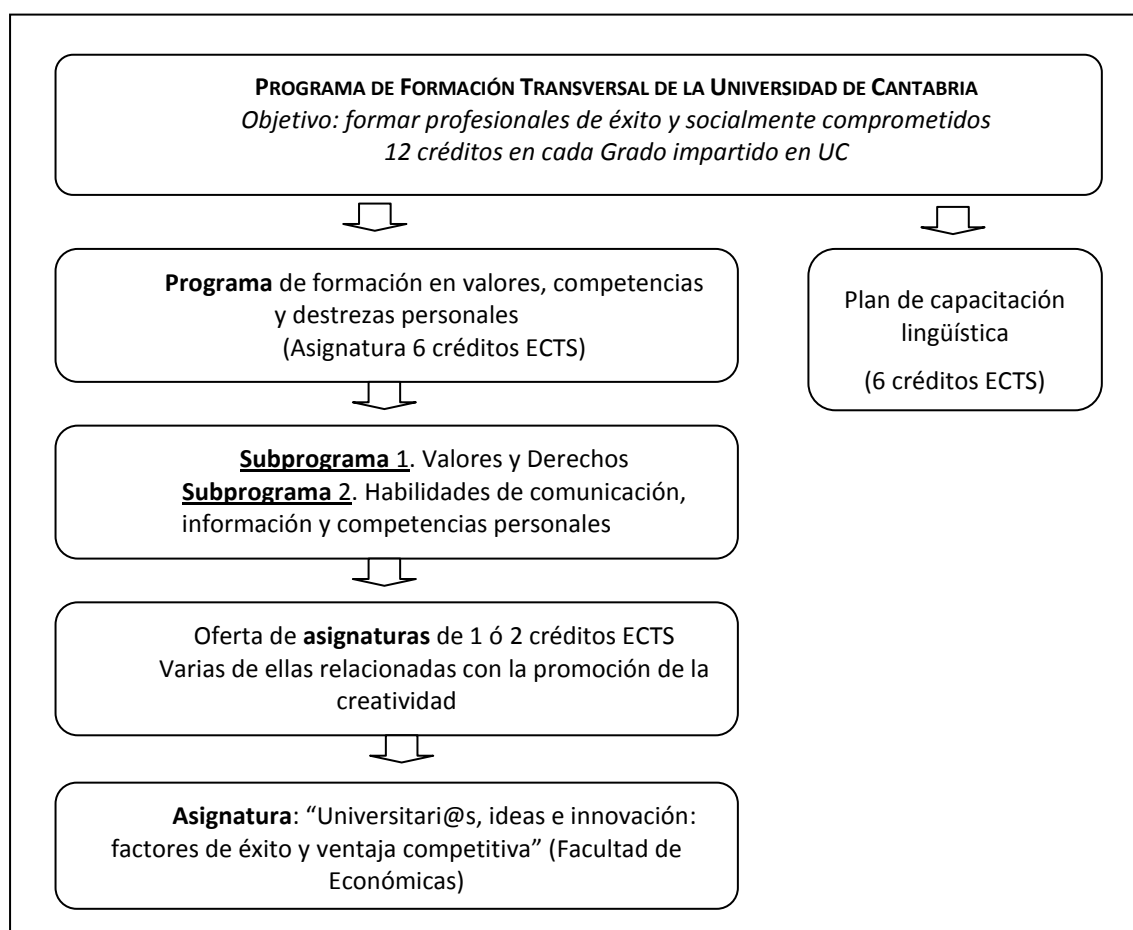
PROGRAMA DE FORMACIÓN TRANSVERSAL DE LA UNIVERSIDAD DE CANTABRIA
Objetivo: formar profesionales de éxito y socialmente comprometidos
12 créditos en cada Grado impartido en UC

Programa de formación en valores, competencias y destrezas personales
(Asignatura 6 créditos ECTS)

Plan de capacitación lingüística
(6 créditos ECTS)

Subprograma 1. Valores y Derechos
Subprograma 2. Habilidades de comunicación, información y competencias personales

Oferta de asignaturas de 1 ó 2 créditos ECTS
Varias de ellas relacionadas con la promoción de la creatividad

Asignatura: "Universitari@s, ideas e innovación: factores de éxito y ventaja competitiva" (Facultad de Económicas)